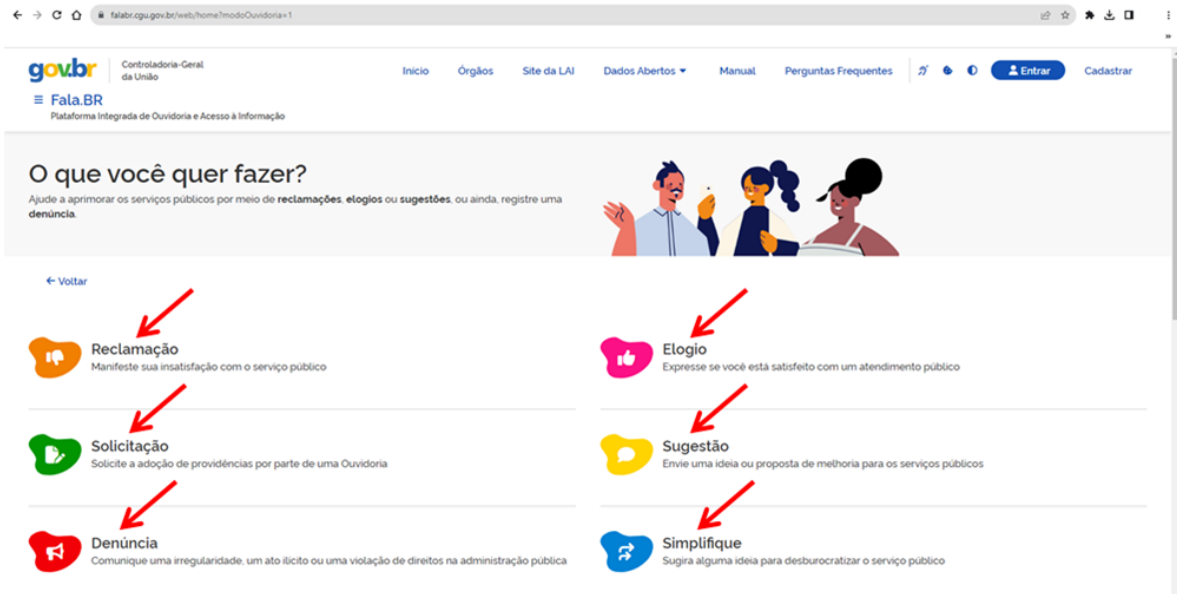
falabr.cgu.gov.br/web/home?modoOuvidoria=1

gov.br Controladoria-Geral da União

Início Órgãos Site da LAI Dados Abertos Manual Perguntas Frequentes Entrar Cadastrar

≡ Fala.BR
Plataforma Integrada de Ouvidoria e Acesso à Informação

O que você quer fazer?
Ajude a aprimorar os serviços públicos por meio de **reclamações**, **elogios** ou **sugestões**, ou ainda, registre uma **denúncia**.

← Voltar

Reclamação
Manifeste sua insatisfação com o serviço público

Elogio
Expresse se você está satisfeito com um atendimento público

Solicitação
Solicite a adoção de providências por parte de uma Ouvidoria

Sugestão
Envie uma ideia ou proposta de melhoria para os serviços públicos

Denúncia
Comunique uma irregularidade, um ato ilícito ou uma violação de direitos na administração pública

Simplifique
Sugira alguma ideia para desburocratizar o serviço público